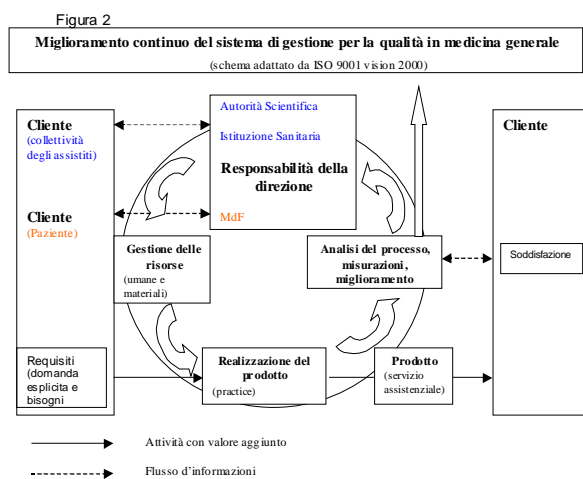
Figura 2

Miglioramento continuo del sistema di gestione per la qualità in medicina generale

(schema adattato da ISO 9001 vision 2000)

Cliente
(collettività degli assistiti)

Cliente
(Paziente)

Requisiti
(domanda esplicita e bisogni

Autorità Scientifica

Istituzione Sanitaria

Responsabilità della direzione

MdF

Gestione delle risorse
(umane e materiali)

Analisi del processo, misurazioni, miglioramento

Realizzazione del prodotto
(practice)

Prodotto
(servizio assistenziale)

Cliente

Soddisfazione

Attività con valore aggiunto

Flusso d'informazioni